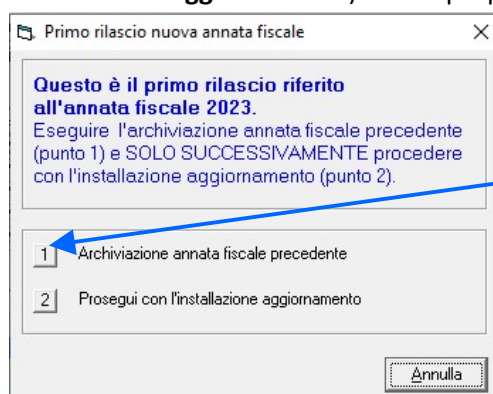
Primo rilascio nuova annata fiscale

Questo è il primo rilascio riferito all'annata fiscale 2023.
Eseguire l'archiviazione annata fiscale precedente (punto 1) e SOLO SUCCESSIVAMENTE procedere con l'installazione aggiornamento (punto 2).

1 Archiviazione annata fiscale precedente

2 Prosegui con l'installazione aggiornamento

Annulla